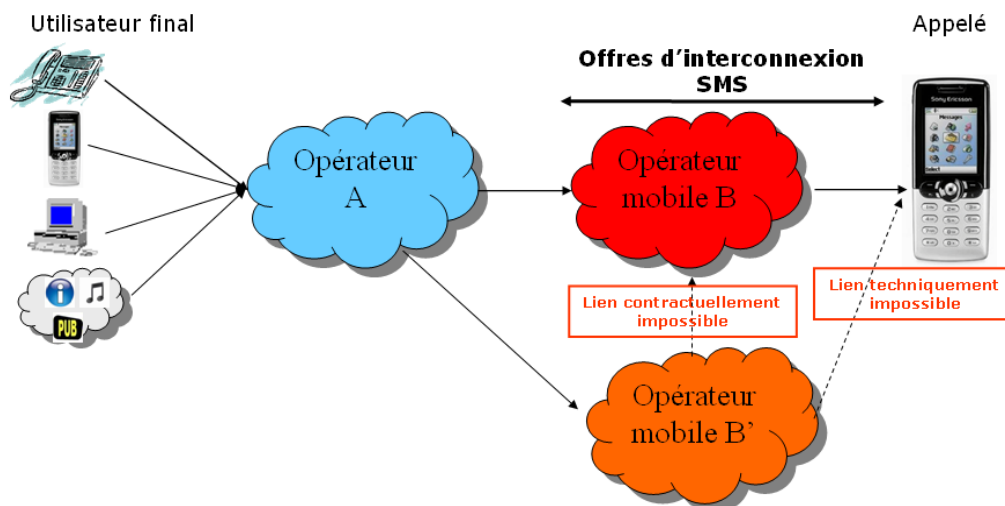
Utilisateur final

Appelé

Offres d'interconnexion SMS

PUB

Opérateur A

Opérateur mobile B

Sony Ericsson

Messages

Lien contractuellement impossible

Lien techniquement impossible

Opérateur mobile B'